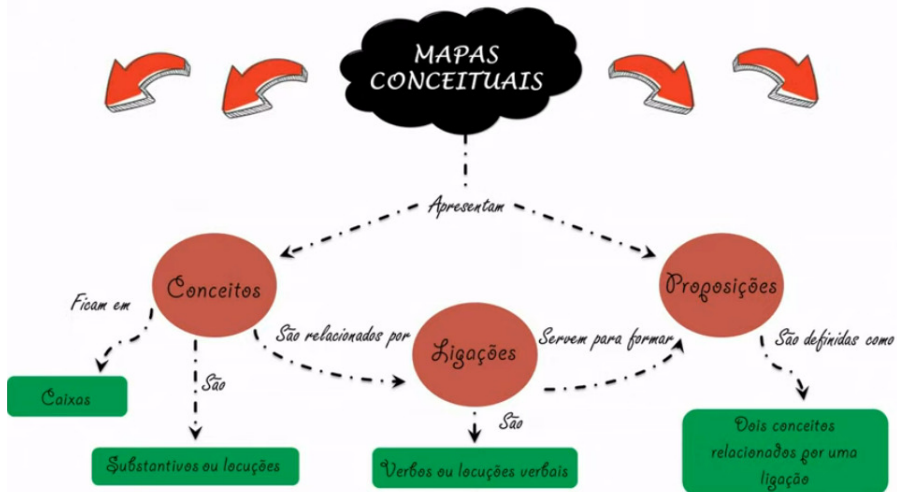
MAPAS CONCEITUAIS

Apresentam

Conceitos

Proposições

Ficam em

São relacionados por

Ligações

Servem para formar

São definidas como

Caixas

São

São

Substantivos ou locuções

Verbos ou locuções verbais

Dois conceitos relacionados por uma ligação